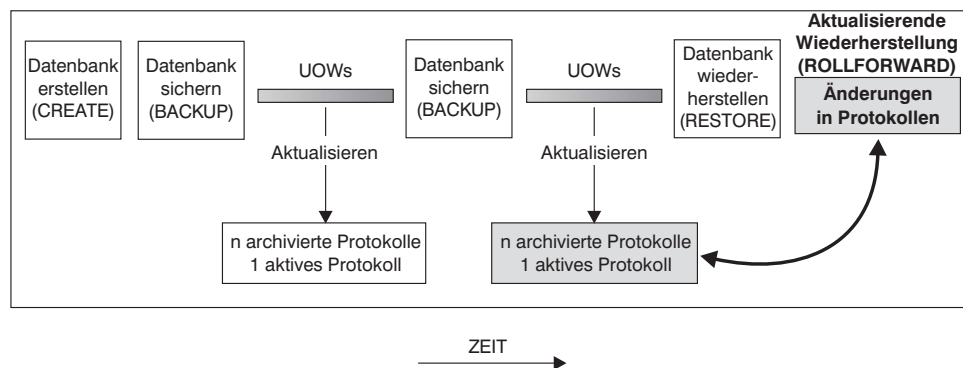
Datenbank erstellen (CREATE)

Datenbank sichern (BACKUP)

UOWs

Aktualisieren

n archivierte Protokolle
1 aktives Protokoll

Datenbank sichern (BACKUP)

UOWs

Aktualisieren

n archivierte Protokolle
1 aktives Protokoll

Datenbank wiederherstellen (RESTORE)

Aktualisierende Wiederherstellung (ROLLFORWARD)

Änderungen in Protokollen

ZEIT